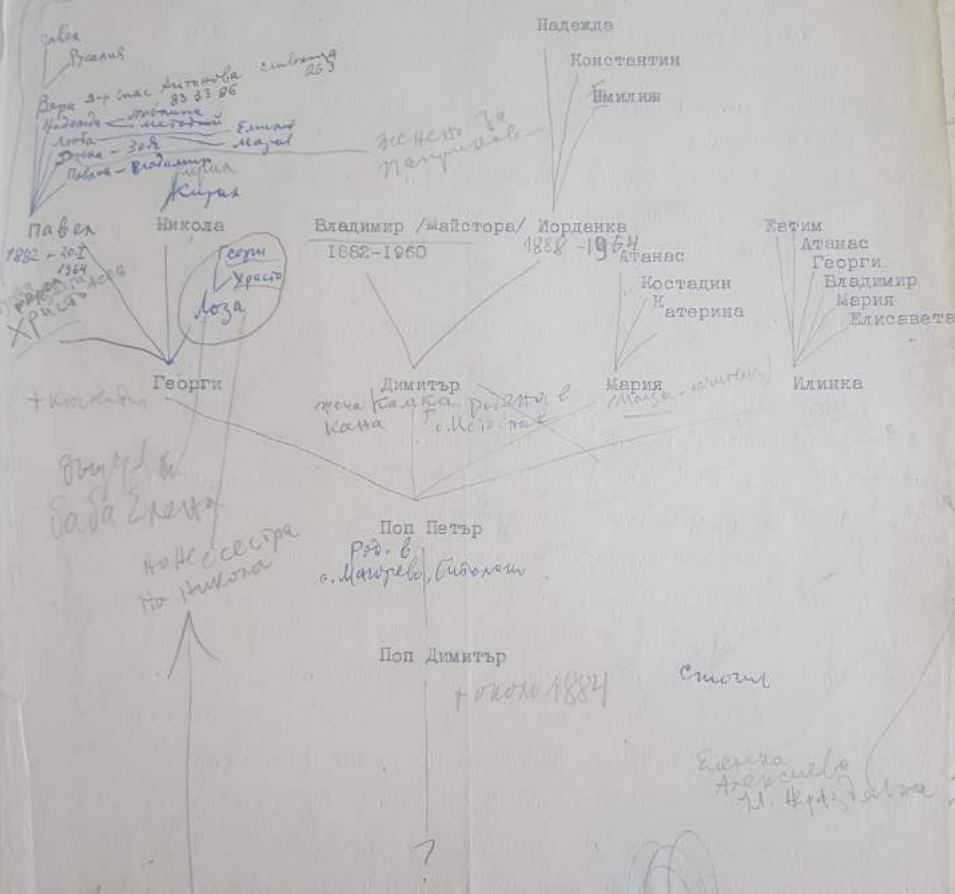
Надежда

Константин

Емилия

Савка

Василий

Вера д-р Стас Антонова 83 33 86

Надежда – Методий

Люба – Зоя

Павел – Владимир

Мария

Кирил

Еленка Мария

синъта 263

женени за Петрови

Павел
1882 – 20.I 1964

Никола

Георги
Христо

Лоза

Христа

Владимир /Майстора/
1882-1960

Йорданка
1888 – 1964

Атанас
Костадин
Катерина

Евтим
Атанас
Георги
Владимир
Мария
Елисавета

Георги
+ Костадин

Димитър
жена Калка
Кана
родена с. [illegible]

Мария
(Мата – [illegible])

Илинка

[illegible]
баба Елена

но не сестра
на Никола

Поп Петър
Род. в с. Маньово, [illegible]

Поп Димитър
+ около 1884

Стоян

Елена
Алексиева
ул. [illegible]

?